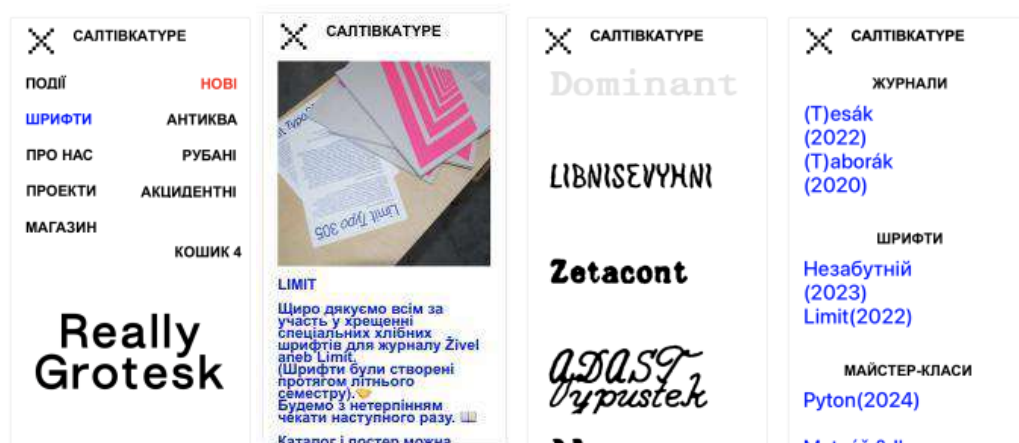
САЛТІВКАТУРЕ

ПОДІЇ
НОВІ
ШРИФТИ
АНТИКВА
ПРО НАС
РУБАНІ
ПРОЕКТИ
АКЦИДЕНТНІ
МАГАЗИН
КОШИК 4

Really Grotesk

САЛТІВКАТУРЕ

Limit Typo 305

LIMIT

Щиро дякуємо всім за участь у хрещенні спеціальних хлібних шрифтів для журналу Živel aneb Limit.
(Шрифти були створені протягом літнього семестру).
Будемо з нетерпінням чекати наступного разу.

Каталог і постер можна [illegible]

САЛТІВКАТУРЕ

Dominant

LIBNISEVYHNI

Zetacont

GDAST
Vypustek

САЛТІВКАТУРЕ

ЖУРНАЛИ

(T)esák (2022)
(T)aborák (2020)

ШРИФТИ

Незабутній (2023)
Limit(2022)

МАЙСТЕР-КЛАСИ

Pyton(2024)

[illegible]